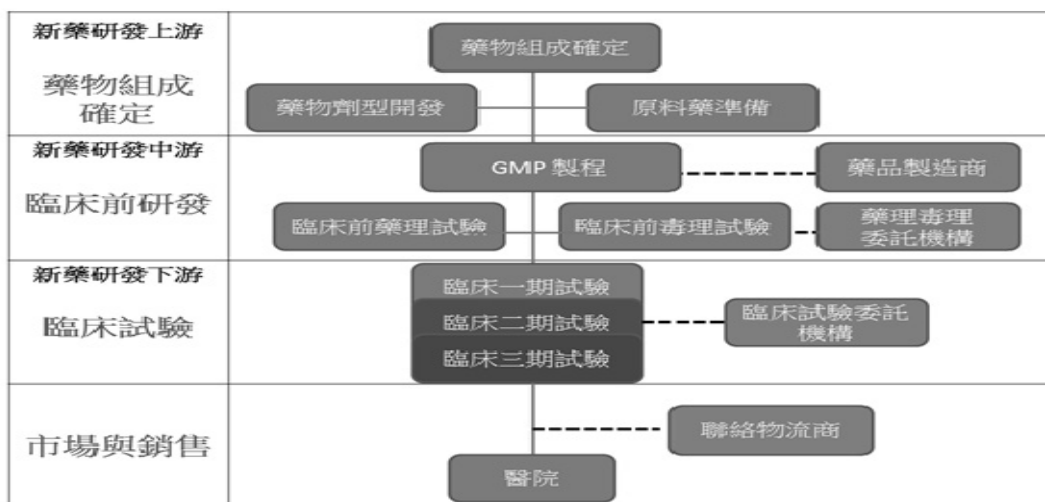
新藥研發上游

藥物組成確定

藥物組成確定

藥物劑型開發

原料藥準備

新藥研發中游

臨床前研發

GMP 製程

藥品製造商

臨床前藥理試驗

臨床前毒理試驗

藥理毒理委託機構

新藥研發下游

臨床試驗

臨床一期試驗

臨床二期試驗

臨床三期試驗

臨床試驗委託機構

市場與銷售

聯絡物流商

醫院